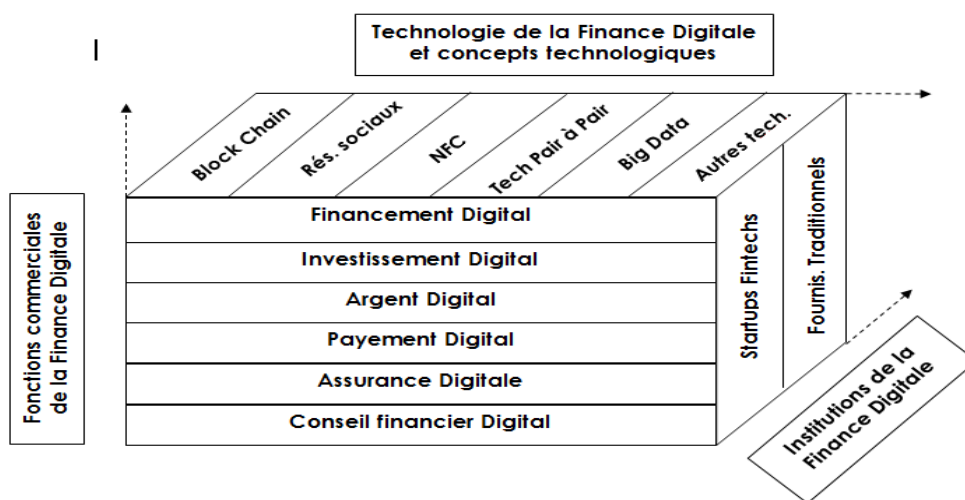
I

Technologie de la Finance Digitale et concepts technologiques

Block Chain

Rés. sociaux

NFC

Tech Pair à Pair

Big Data

Autres tech.

Fonctions commerciales de la Finance Digitale

Financement Digital

Investissement Digital

Argent Digital

Payement Digital

Assurance Digitale

Conseil financier Digital

Startups Fintechs

Fournis. Traditionnels

Institutions de la Finance Digitale